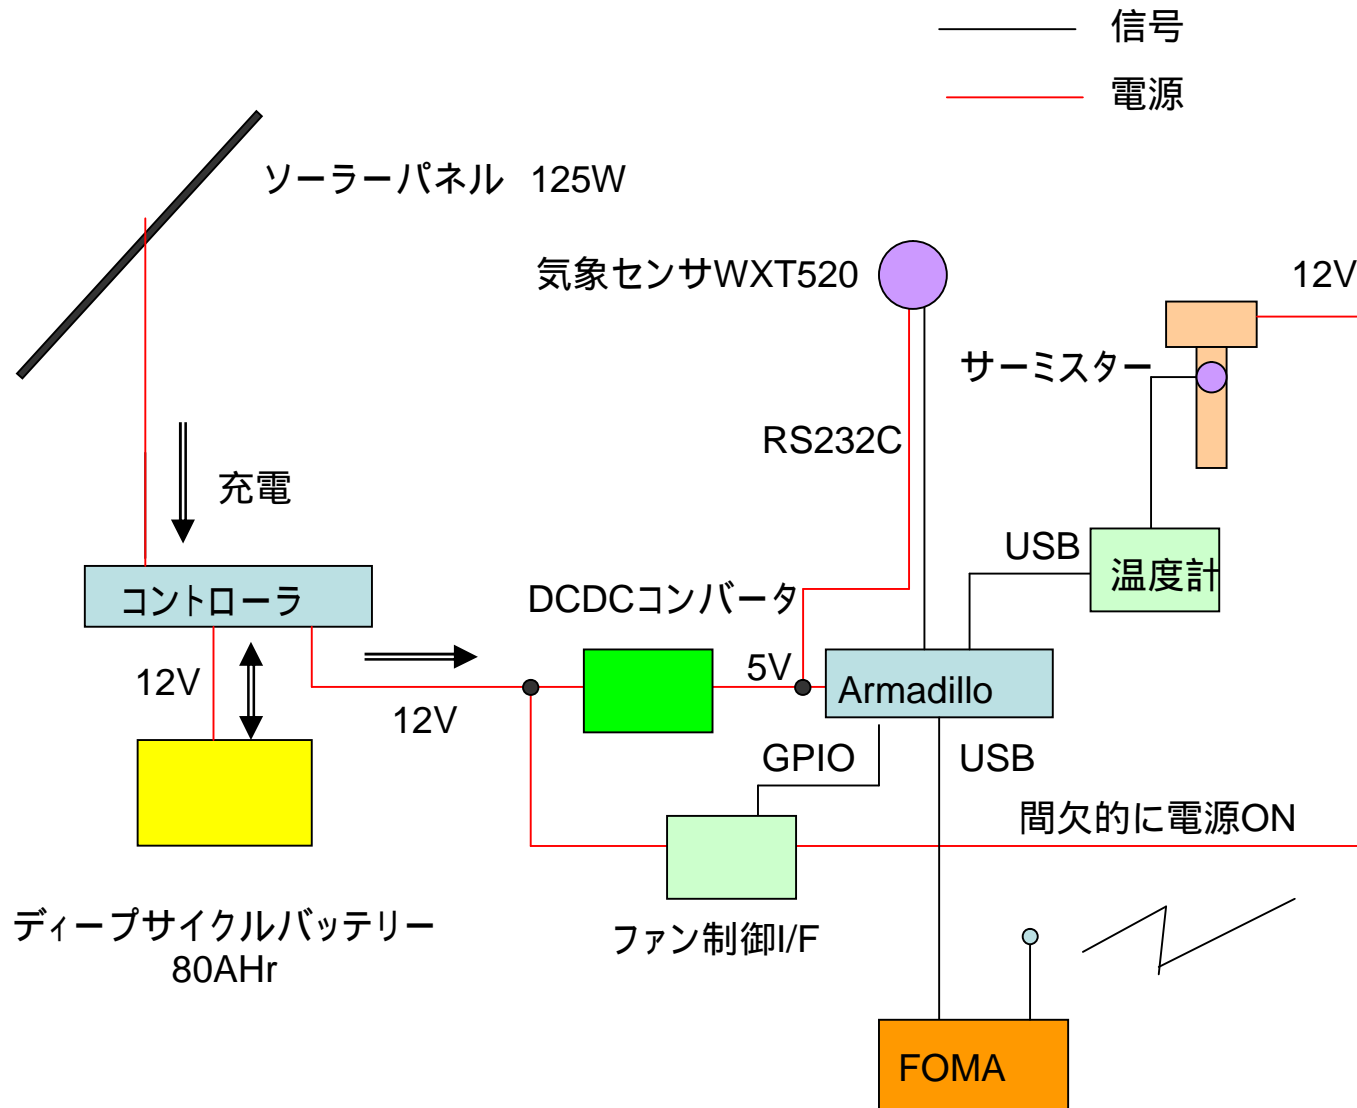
信号

電源

ソーラーパネル 125W

気象センサWXT520

12V

サーミスター

RS232C

充電

USB

温度計

コントローラ

DCDCコンバータ

5V

12V

Armadillo

12V

GPIO

USB

間欠的に電源ON

ディープサイクルバッテリー
80AHr

ファン制御I/F

FOMA